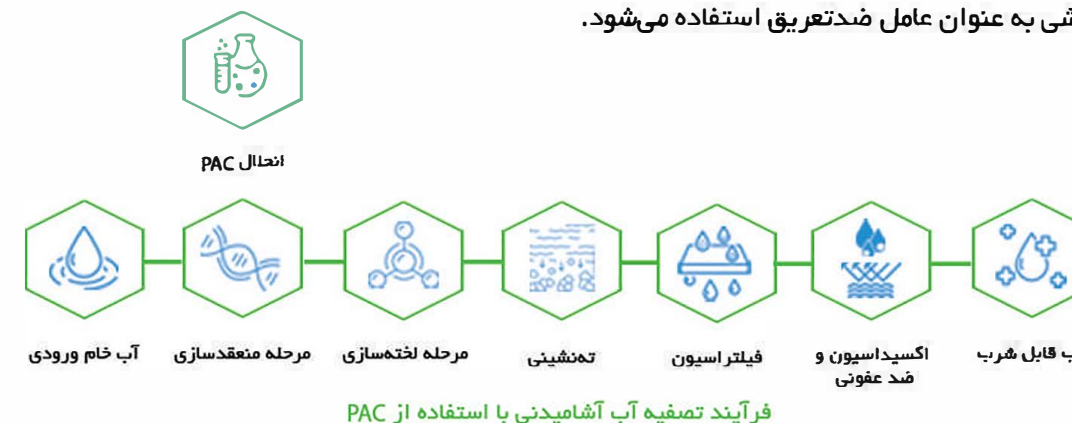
شی به عنوان عامل ضدتعریق استفاده می‌شود.

انحلال PAC

آب خام ورودی

مرحله منعقدسازی

مرحله لخته‌سازی

ته‌نشینی

فیلتراسیون

اکسیداسیون و ضد عفونی

ب قابل شرب

فرآیند تصفیه آب آشامیدنی با استفاده از PAC